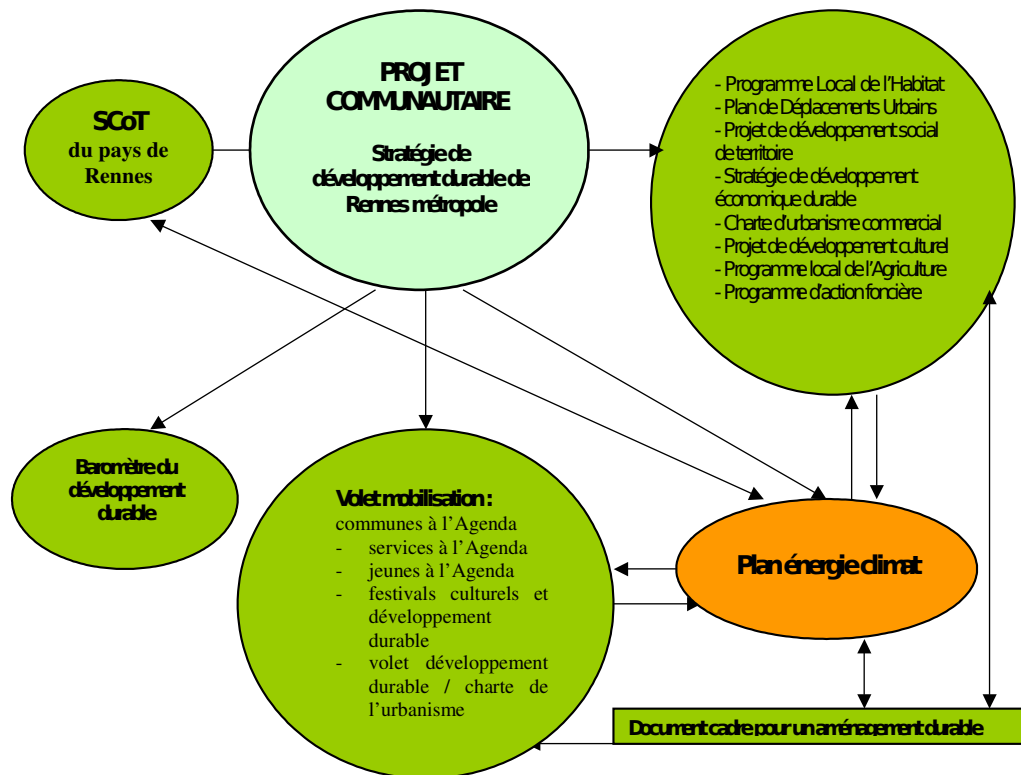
SCoT
du pays de Rennes

PROJET COMMUNAUTAIRE

Stratégie de développement durable de Rennes métropole

- Programme Local de l'Habitat
- Plan de Déplacements Urbains
- Projet de développement social de territoire
- Stratégie de développement économique durable
- Charte d'urbanisme commercial
- Projet de développement culturel
- Programme local de l'Agriculture
- Programme d'action foncière

Baromètre du développement durable

Volet mobilisation :
communes à l'Agenda
- services à l'Agenda
- jeunes à l'Agenda
- festivals culturels et développement durable
- volet développement durable / charte de l'urbanisme

Plan énergie climat

Document cadre pour un aménagement durable